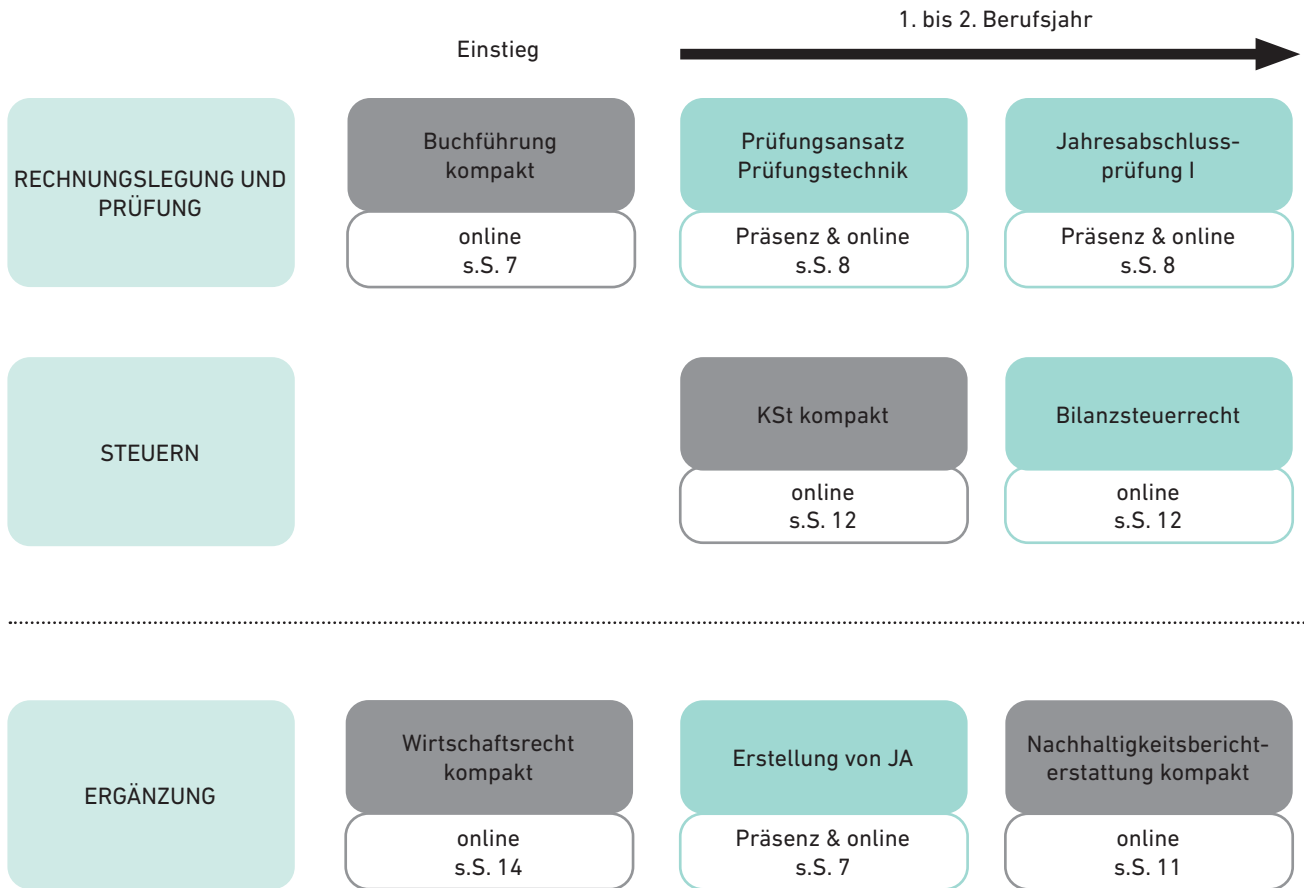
1. bis 2. Berufsjahr

Einstieg

RECHNUNGSLEGUNG UND PRÜFUNG

Buchführung kompakt

online
s.S. 7

Prüfungsansatz Prüfungstechnik

Präsenz & online
s.S. 8

Jahresabschlussprüfung I

Präsenz & online
s.S. 8

STEUERN

KSt kompakt

online
s.S. 12

Bilanzsteuerrecht

online
s.S. 12

ERGÄNZUNG

Wirtschaftsrecht kompakt

online
s.S. 14

Erstellung von JA

Präsenz & online
s.S. 7

Nachhaltigkeitsberichterstattung kompakt

online
s.S. 11